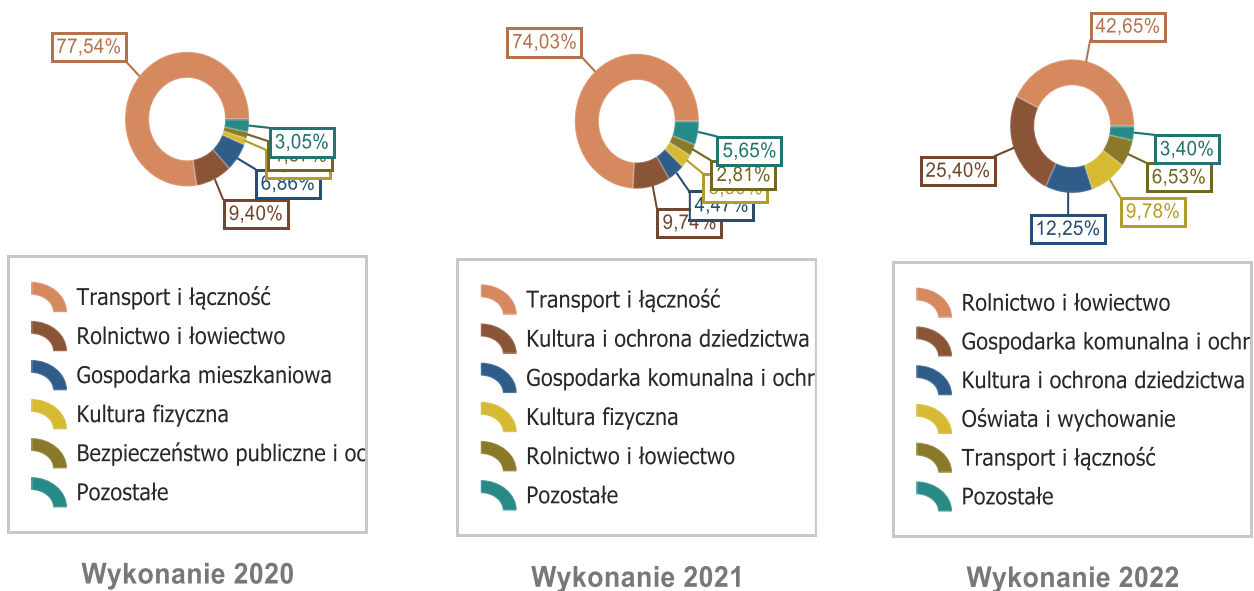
77,54%

3,05%

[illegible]

6,86%

9,40%

Transport i łączność
Rolnictwo i łowiectwo
Gospodarka mieszkaniowa
Kultura fizyczna
Bezpieczeństwo publiczne i oc
Pozostałe

Wykonanie 2020

74,03%

5,65%

2,81%

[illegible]

4,47%

9,74%

Transport i łączność
Kultura i ochrona dziedzictwa
Gospodarka komunalna i ochr
Kultura fizyczna
Rolnictwo i łowiectwo
Pozostałe

Wykonanie 2021

42,65%

25,40%

3,40%

6,53%

9,78%

12,25%

Rolnictwo i łowiectwo
Gospodarka komunalna i ochr
Kultura i ochrona dziedzictwa
Oświata i wychowanie
Transport i łączność
Pozostałe

Wykonanie 2022